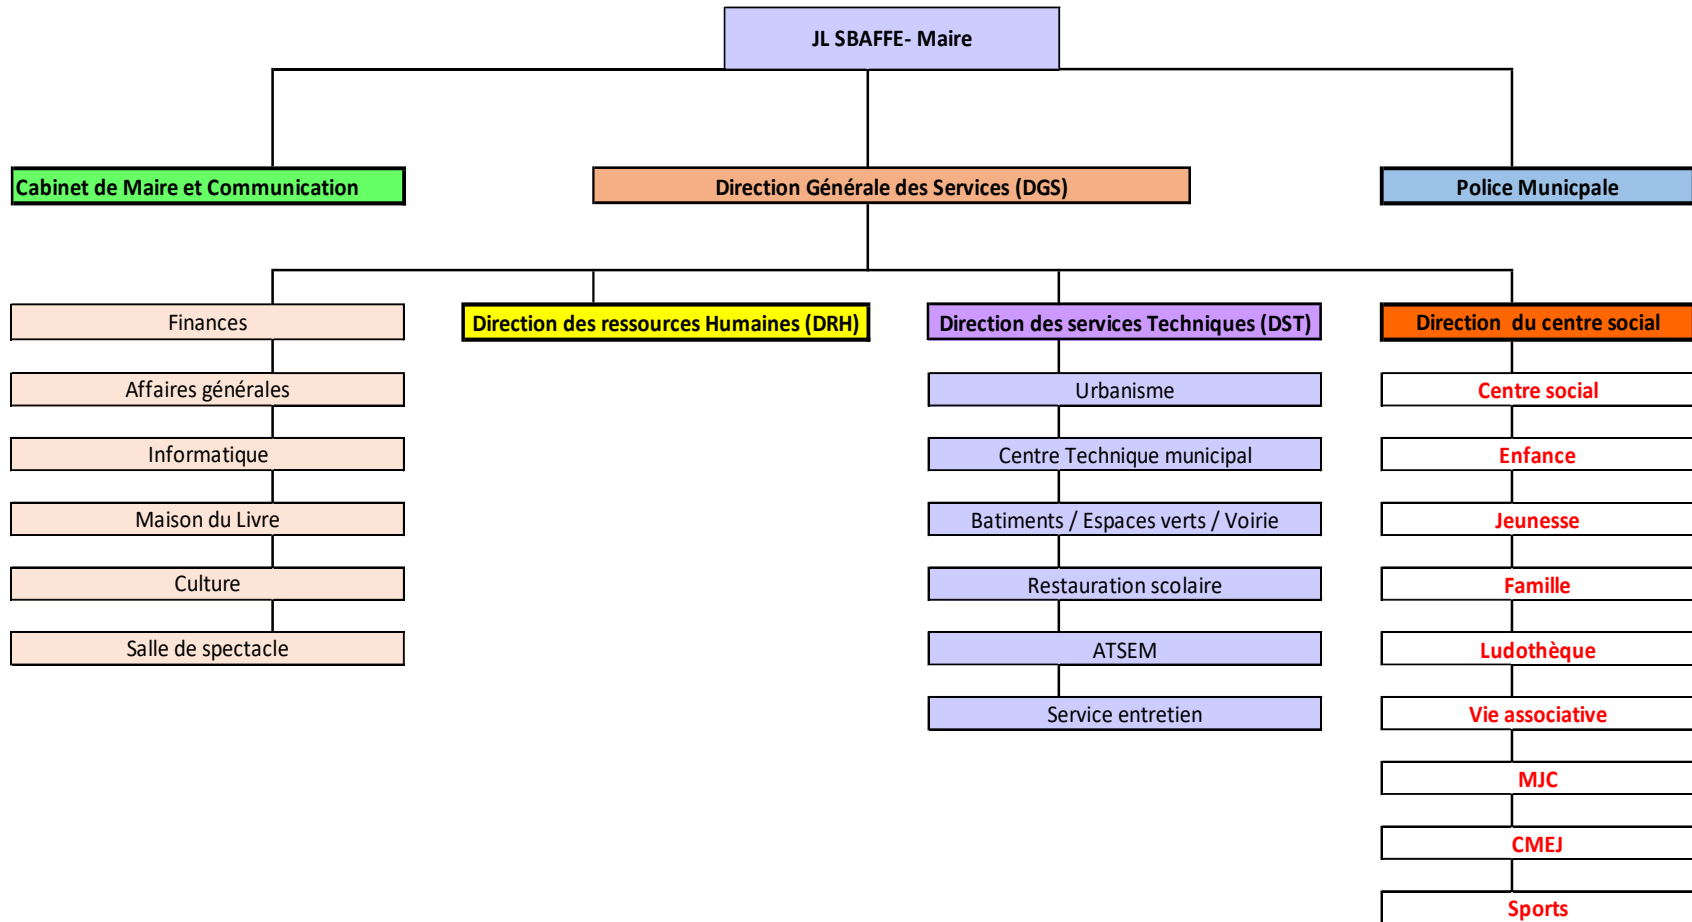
JL SBAFFE- Maire

Cabinet de Maire et Communication

Direction Générale des Services (DGS)

Police Municpale

Finances

Affaires générales

Informatique

Maison du Livre

Culture

Salle de spectacle

Direction des ressources Humaines (DRH)

Direction des services Techniques (DST)

Urbanisme

Centre Technique municipal

Batiments / Espaces verts / Voirie

Restauration scolaire

ATSEM

Service entretien

Direction du centre social

Centre social

Enfance

Jeunesse

Famille

Ludothèque

Vie associative

MJC

CMEJ

Sports